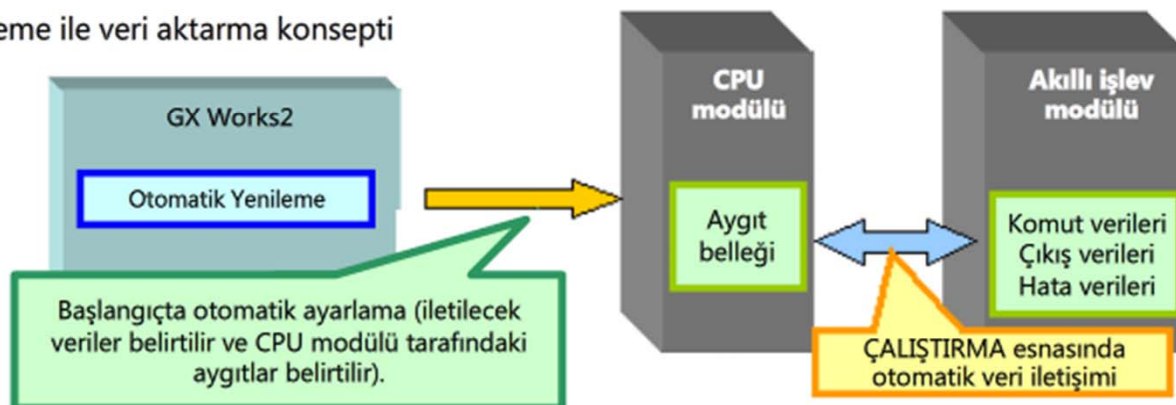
eme ile veri aktarma konsepti

GX Works2

Otomatik Yenileme

CPU modülü

Aygıt belleği

Akıllı işlev modülü

Komut verileri
Çıkış verileri
Hata verileri

Başlangıçta otomatik ayarlama (iletilecek veriler belirtilir ve CPU modülü tarafındaki aygıtlar belirtilir).

ÇALIŞTIRMA esnasında otomatik veri iletişimi